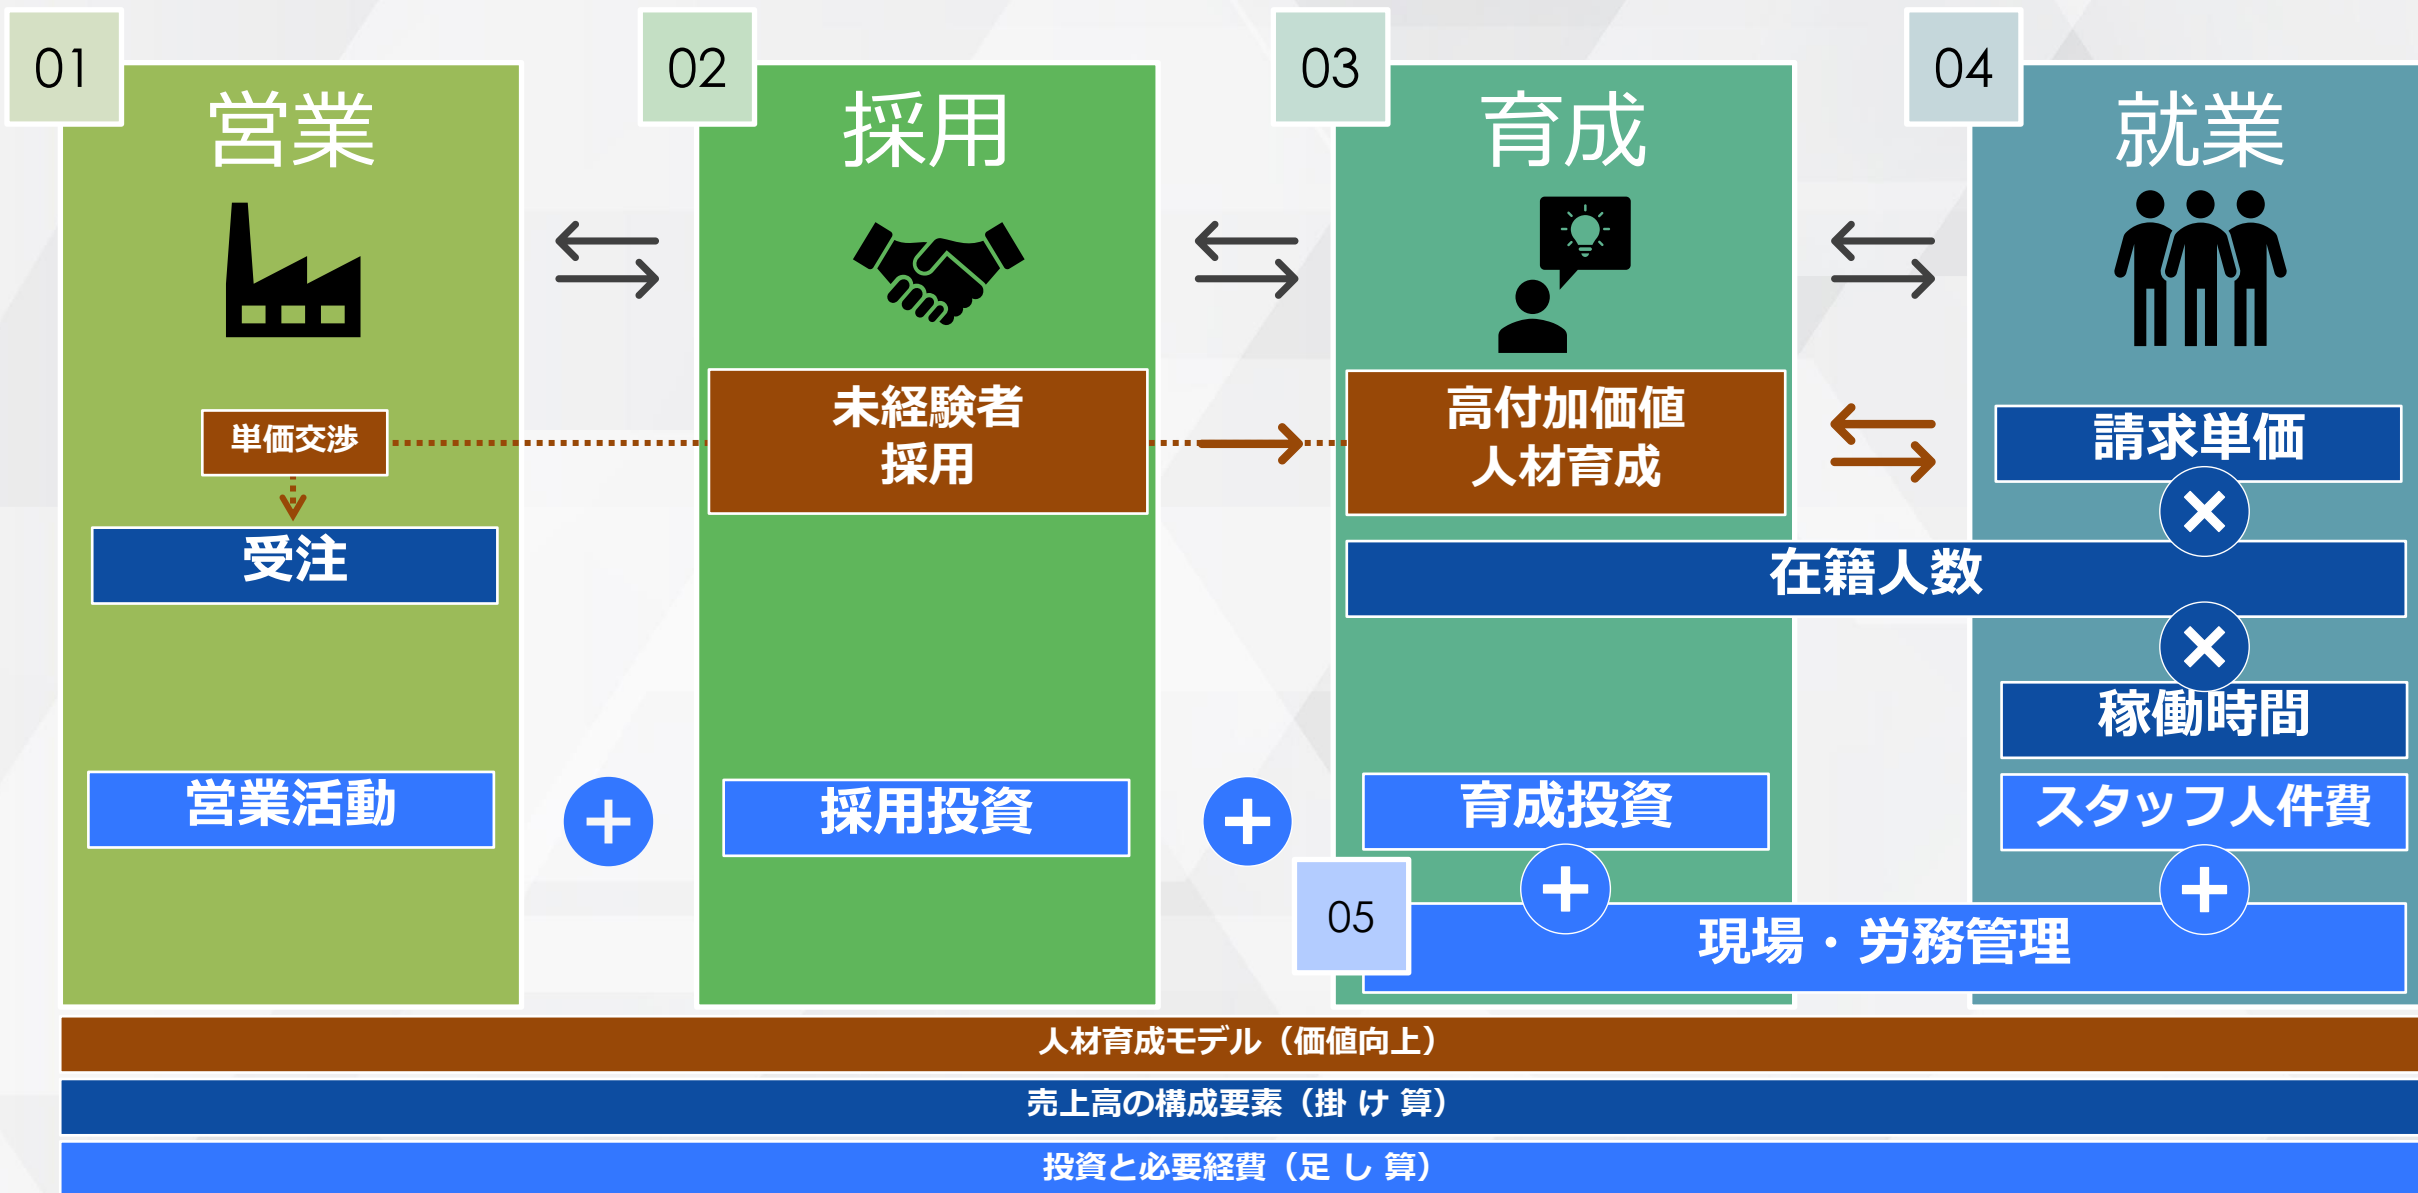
01
営業

単価交渉

受注

営業活動

02
採用

未経験者採用

採用投資

03
育成

高付加価値人材育成

育成投資

04
就業

請求単価

在籍人数

稼働時間

スタッフ人件費

05
現場・労務管理

人材育成モデル（価値向上）
売上高の構成要素（掛け算）
投資と必要経費（足し算）